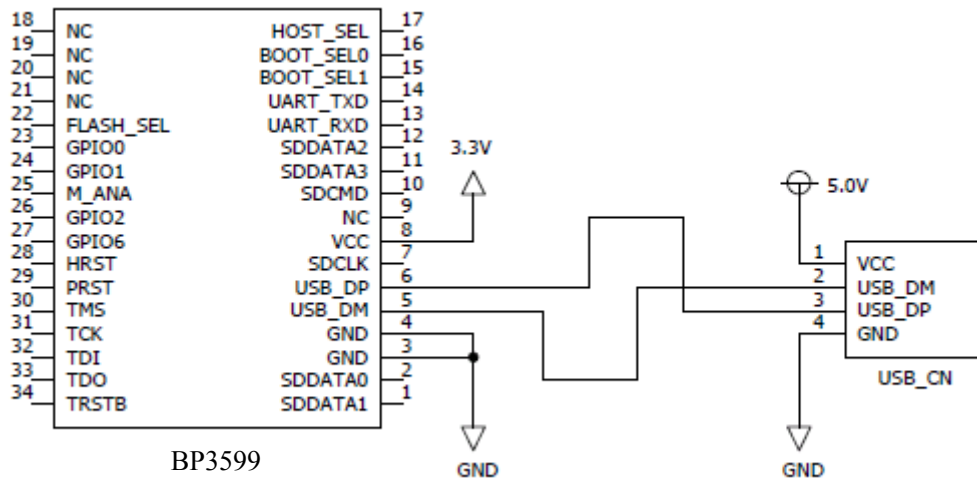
18 NC
19 NC
20 NC
21 NC
22 FLASH_SEL
23 GPIO0
24 GPIO1
25 M_ANA
26 GPIO2
27 GPIO6
28 HRST
29 PRST
30 TMS
31 TCK
32 TDI
33 TDO
34 TRSTB

HOST_SEL 17
BOOT_SEL0 16
BOOT_SEL1 15
UART_TXD 14
UART_RXD 13
SDDATA2 12
SDDATA3 11
SDCMD 10
NC 9
VCC 8
SDCLK 7
USB_DP 6
USB_DM 5
GND 4
GND 3
SDDATA0 2
SDDATA1 1

BP3599

3.3V

GND

5.0V

1 VCC
2 USB_DM
3 USB_DP
4 GND

USB_CN

GND